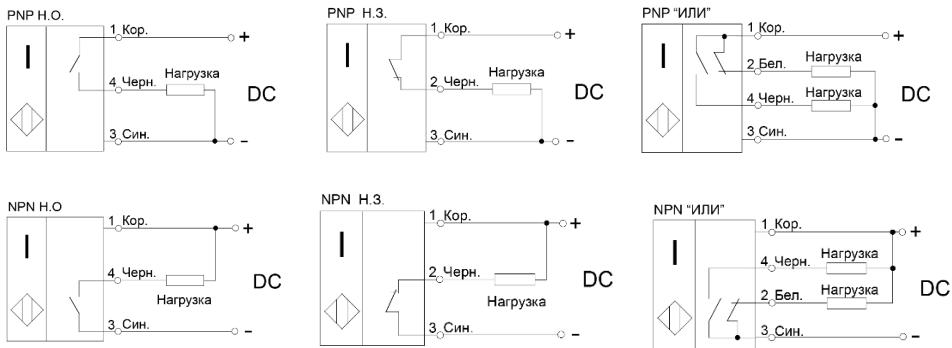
PNP Н.О.

I

1 Кор.
+
4 Черн.
Нагрузка
DC
3 Син.
-

PNP Н.З.

I

1 Кор.
+
2 Черн.
Нагрузка
DC
3 Син.
-

PNP "ИЛИ"

I

1 Кор.
+
2 Бел.
Нагрузка
4 Черн.
Нагрузка
DC
3 Син.
-

NPN Н.О

I

1 Кор.
+
4 Черн.
Нагрузка
DC
3 Син.
-

NPN Н.З.

I

1 Кор.
+
2 Черн.
Нагрузка
DC
3 Син.
-

NPN "ИЛИ"

I

1 Кор.
+
4 Черн.
Нагрузка
2 Бел.
Нагрузка
DC
3 Син.
-